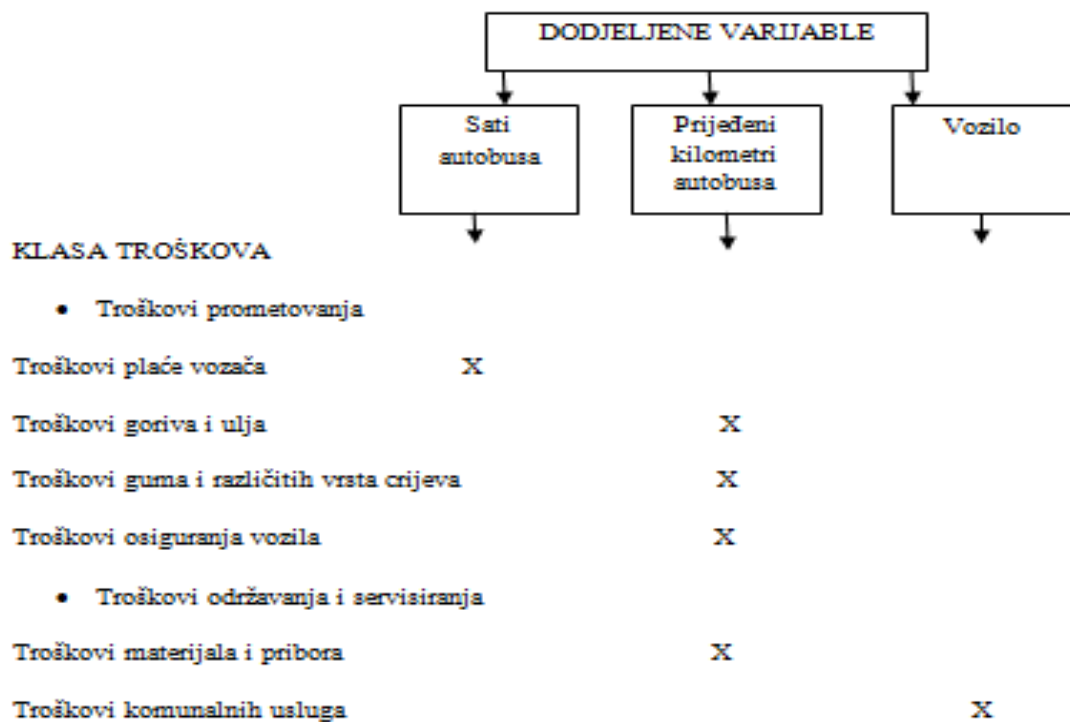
DODJELJENE VARIJABLE

Sati autobusa

Pređeni kilometri autobusa

Vozilo

KLASA TROŠKOVA

• Troškovi prometovanja

| | Sati autobusa | Pređeni kilometri autobusa | Vozilo |
|---|---|---|---|
| Troškovi plaće vozača | X | | |
| Troškovi goriva i ulja | | X | |
| Troškovi guma i različitih vrsta crijeva | | X | |
| Troškovi osiguranja vozila | | X | |

• Troškovi održavanja i servisiranja

| | Sati autobusa | Pređeni kilometri autobusa | Vozilo |
|---|---|---|---|
| Troškovi materijala i pribora | | X | |
| Troškovi komunalnih usluga | | | X |